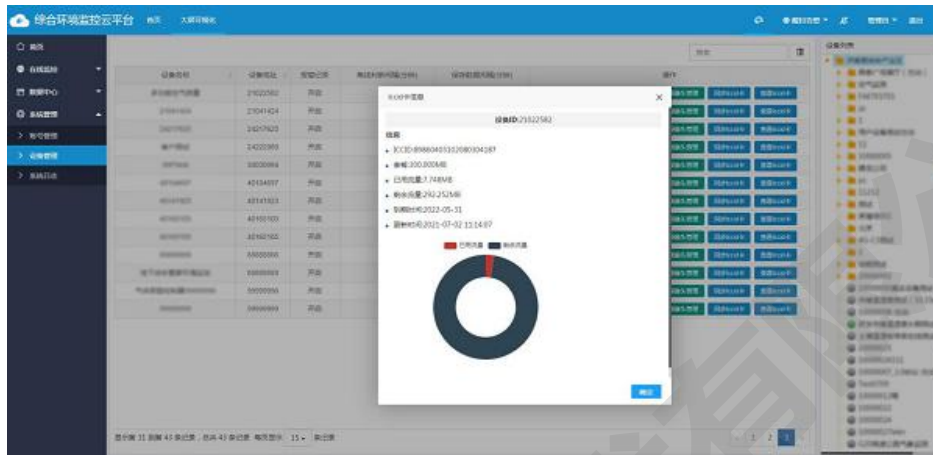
综合环境监控云平台

设备ID:21022582

ICCID:89860403102080304187
套餐:300.000MB
已用流量:7.748MB
剩余流量:292.252MB
到期时间:2022-05-31
更新时间:2021-07-02 11:14:07

已用流量 剩余流量

确定

| 设备名称 | 设备地址 | 报警启用 |
|---|---|---|
| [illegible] | 21022582 | 开启 |
| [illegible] | 21041424 | 开启 |
| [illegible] | 21017923 | 开启 |
| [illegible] | 21022583 | 开启 |
| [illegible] | 20030994 | 开启 |
| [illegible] | 40134037 | 开启 |
| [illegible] | 40141103 | 开启 |
| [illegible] | 40102103 | 开启 |
| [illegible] | 40102102 | 开启 |
| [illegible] | 88888888 | 开启 |
| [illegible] | 99999993 | 开启 |
| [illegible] | 99999996 | 开启 |
| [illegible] | 99999999 | 开启 |

显示第 31 到第 43 条记录，总共 43 条记录 每页显示 15 条记录

1 2 3